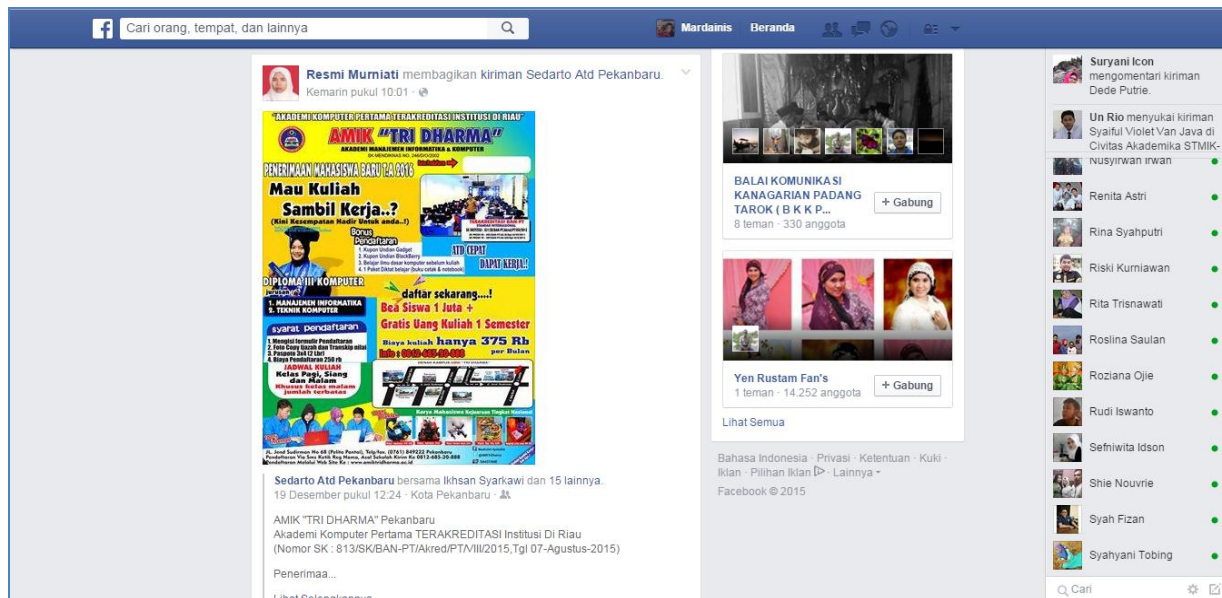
Cari orang, tempat, dan lainnya

Mardainis Beranda

Resmi Murniati membagikan kiriman Sedarto Atd Pekanbaru.
Kemarin pukul 10:01 ·

"AKADEMI KOMPUTER PERTAMA TERAKREDITASI INSTITUSI DI RIAU"
AMIK "TRI DHARMA"
AKADEMI MANAJEMEN INFORMATIKA & KOMPUTER

PENERIMAAN MAHASISWA BARU T.A 2016
Mau Kuliah Sambil Kerja..?
(Kini Kesempatan Hadir Untuk anda..!)
Bonus Pendaftaran
1. Kupon Undian Gadget
2. Kupon Undian BlackBerry
3. Belajar ilmu dasar komputer sebelum kuliah
4. 1 Paket Diktat belajar (buku cetak & notebook)
ATD CEPAT DAPAT KERJA!
DIPLOMA III KOMPUTER
1. MANAJEMEN INFORMATIKA
2. TEKNIK KOMPUTER
daftar sekarang....!
Bea Siswa 1 Juta +
Gratis Uang Kuliah 1 Semester
Biaya kuliah hanya 375 Rb per Bulan
syarat Pendaftaran
1. Mengisi formulir Pendaftaran
2. Foto Copy Ijazah dan Transkip nilai
3. Pasfoto 3x4 (2 Lbr)
4. Biaya Pendaftaran 250 rb
JADWAL KULIAH
Kelas Pagi, Siang dan Malam
Khusus kelas malam jumlah terbatas
Karya Mahasiswa Sejarahan Tingkat Nasional

Sedarto Atd Pekanbaru bersama Ikhsan Syarkawi dan 15 lainnya.
19 Desember pukul 12:24 · Kota Pekanbaru ·

AMIK "TRI DHARMA" Pekanbaru
Akademi Komputer Pertama TERAKREDITASI Institusi Di Riau
(Nomor SK : 813/SK/BAN-PT/Akred/PT/VIII/2015,Tgl 07-Agustus-2015)

Penerimaa...

Lihat Selengkapnya

BALAI KOMUNIKASI KANAGARIAN PADANG TAROK ( B K K P...
8 teman · 330 anggota
+ Gabung

Yen Rustam Fan's
1 teman · 14.252 anggota
+ Gabung

Lihat Semua

Bahasa Indonesia · Privasi · Ketentuan · Kuki · Iklan · Pilihan Iklan · Lainnya
Facebook © 2015

Suryani Icon mengomentari kiriman Dede Putrie.
Un Rio menyukai kiriman Syaiful Violet Van Java di Civitas Akademika STMIK-
Nusyirwan Irwan
Renita Astri
Rina Syahputri
Riski Kurniawan
Rita Trisnawati
Roslina Saulan
Roziana Ojie
Rudi Iswanto
Sefniwita Idson
Shie Nouvrie
Syah Fizan
Syahyani Tobing
Cari